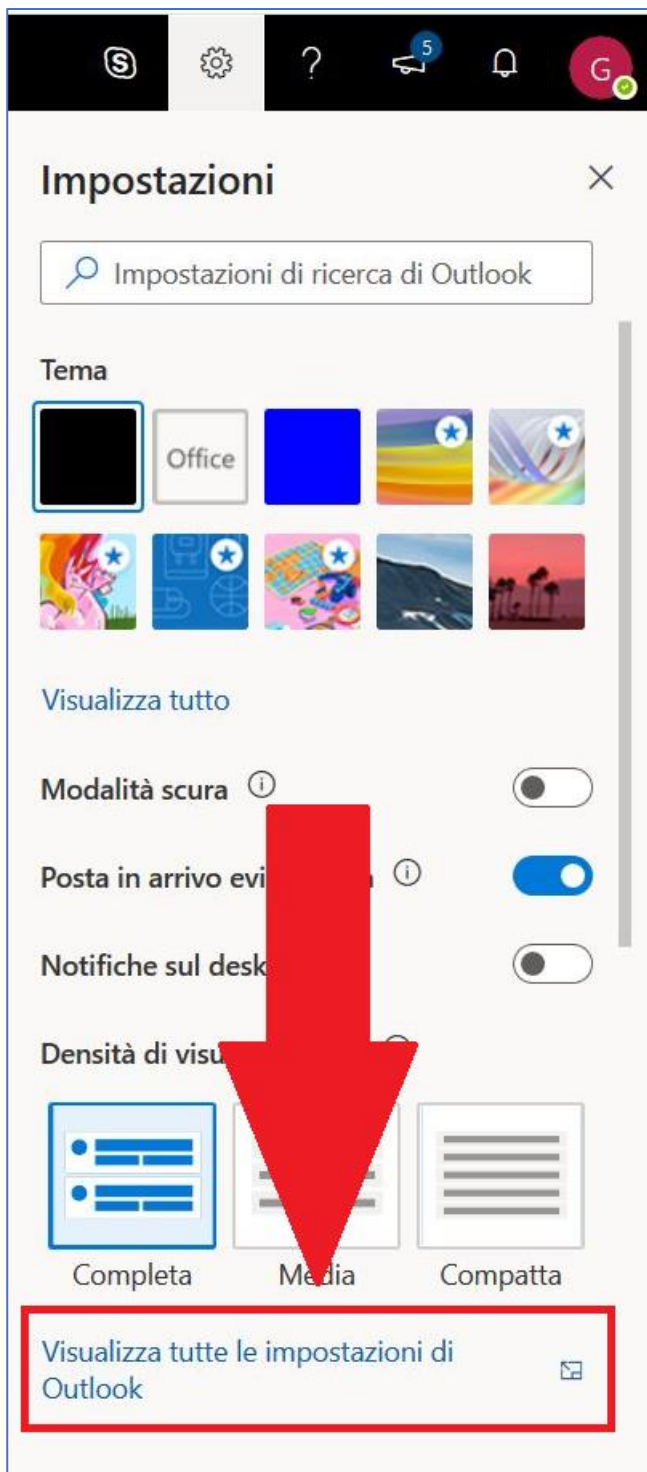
? 5 G

Impostazioni ×

Impostazioni di ricerca di Outlook

Tema

Office

Visualizza tutto

Modalità scura

Posta in arrivo evi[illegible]

Notifiche sul desk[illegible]

Densità di visu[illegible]

Completa Media Compatta

Visualizza tutte le impostazioni di Outlook